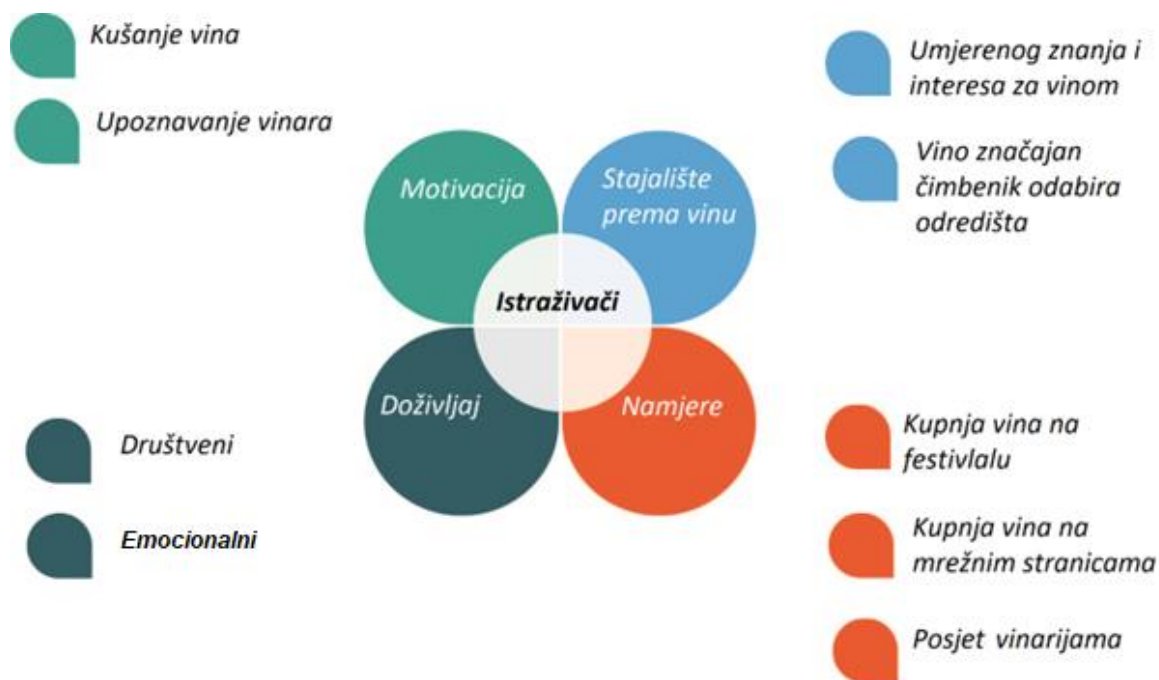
Kušanje vina

Upoznavanje vinara

Umjerenog znanja i interesa za vinom

Vino značajan čimbenik odabira odredišta

Motivacija

Stajalište prema vinu

Istraživači

Doživljaj

Namjere

Društveni

Emocionalni

Kupnja vina na festivlalu

Kupnja vina na mrežnim stranicama

Posjet vinarijama